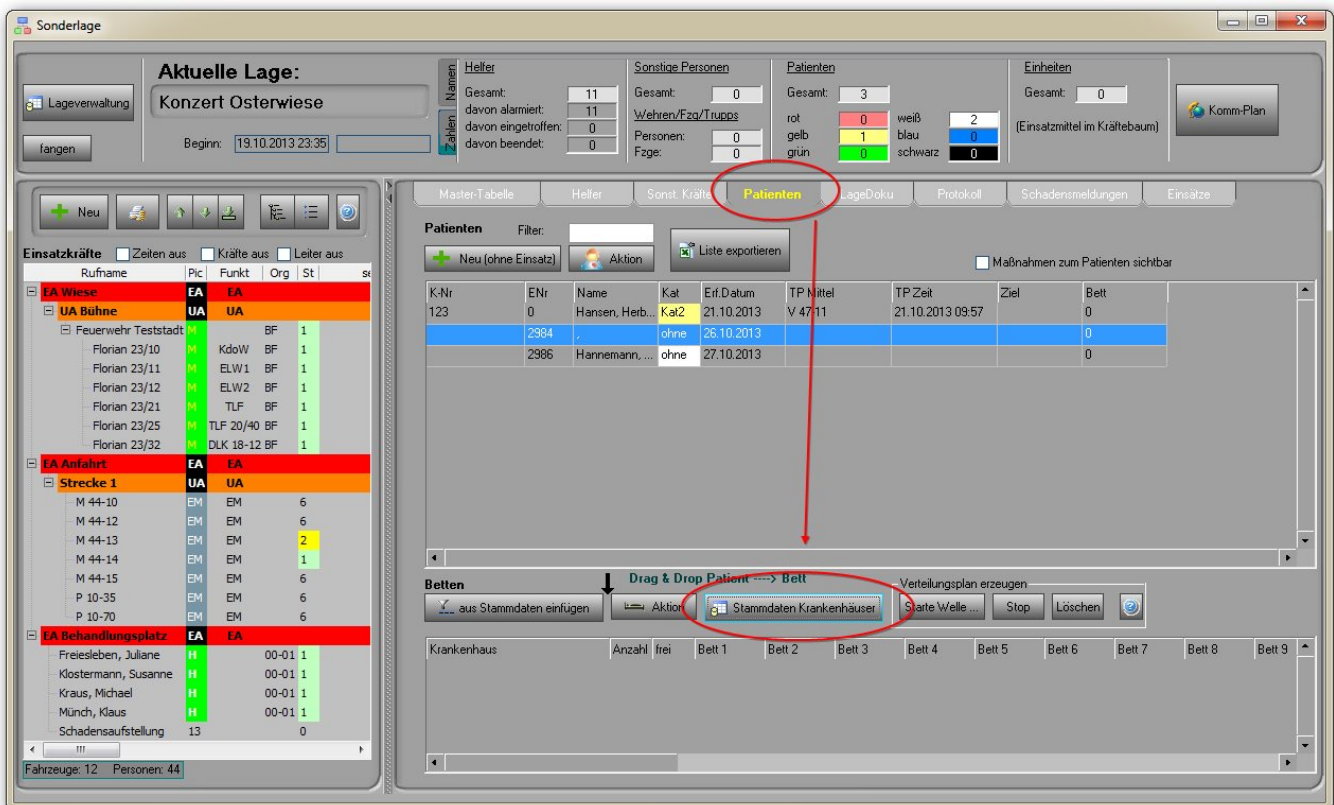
Sonderlage

Lageverwaltung

fangen

Aktuelle Lage:

Konzert Osterwiese

Beginn: 19.10.2013 23:35

Namen

Zahlen

Helfer
Gesamt: 11
davon alarmiert: 11
davon eingetroffen: 0
davon beendet: 0

Sonstige Personen
Gesamt: 0
Wehren/Fzg/Trupps
Personen: 0
Fzge: 0

Patienten
Gesamt: 3
rot 0
gelb 1
grün 0
weiß 2
blau 0
schwarz 0

Einheiten
Gesamt: 0
(Einsatzmittel im Kräftebaum)

Komm-Plan

Neu

Einsatzkräfte Zeiten aus Kräfte aus Leiter aus

| Rufname | Pic | Funkt | Org | St |
|---|---|---|---|---|
| EA Wiese | EA | EA | | |
| UA Bühne | UA | UA | | |
| Feuerwehr Teststadt | M | | BF | 1 |
| Florian 23/10 | M | KdoW | BF | 1 |
| Florian 23/11 | M | ELW1 | BF | 1 |
| Florian 23/12 | M | ELW2 | BF | 1 |
| Florian 23/21 | M | TLF | BF | 1 |
| Florian 23/25 | M | TLF 20/40 | BF | 1 |
| Florian 23/32 | M | DLK 18-12 | BF | 1 |
| EA Anfahrt | EA | EA | | |
| Strecke 1 | UA | UA | | |
| M 44-10 | EM | EM | | 6 |
| M 44-12 | EM | EM | | 6 |
| M 44-13 | EM | EM | | 2 |
| M 44-14 | EM | EM | | 1 |
| M 44-15 | EM | EM | | 6 |
| P 10-35 | EM | EM | | 6 |
| P 10-70 | EM | EM | | 6 |
| EA Behandlungsplatz | EA | EA | | |
| Freiesleben, Juliane | H | | 00-01 | 1 |
| Klostermann, Susanne | H | | 00-01 | 1 |
| Kraus, Michael | H | | 00-01 | 1 |
| Münch, Klaus | H | | 00-01 | 1 |
| Schadensaufstellung | 13 | | | 0 |

Fahrzeuge: 12 Personen: 44

Master-Tabelle | Helfer | Sonst. Kräfte | Patienten | LageDoku | Protokoll | Schadensmeldungen | Einsätze

Patienten Filter:

Neu (ohne Einsatz) Aktion Liste exportieren

Maßnahmen zum Patienten sichtbar

| K-Nr | ENr | Name | Kat | Erf.Datum | TP Mittel | TP Zeit | Ziel | Bett |
|---|---|---|---|---|---|---|---|---|
| 123 | 0 | Hansen, Herb... | Kat2 | 21.10.2013 | V 47/11 | 21.10.2013 09:57 | | 0 |
| | 2984 | , | ohne | 26.10.2013 | | | | 0 |
| | 2986 | Hannemann, ... | ohne | 27.10.2013 | | | | 0 |

Betten

Drag & Drop Patient ----> Bett

aus Stammdaten einfügen Aktion Stammdaten Krankenhäuser

Verteilungsplan erzeugen
Starte Welle ... Stop Löschen

| Krankenhaus | Anzahl | frei | Bett 1 | Bett 2 | Bett 3 | Bett 4 | Bett 5 | Bett 6 | Bett 7 | Bett 8 | Bett 9 |
|---|---|---|---|---|---|---|---|---|---|---|---|